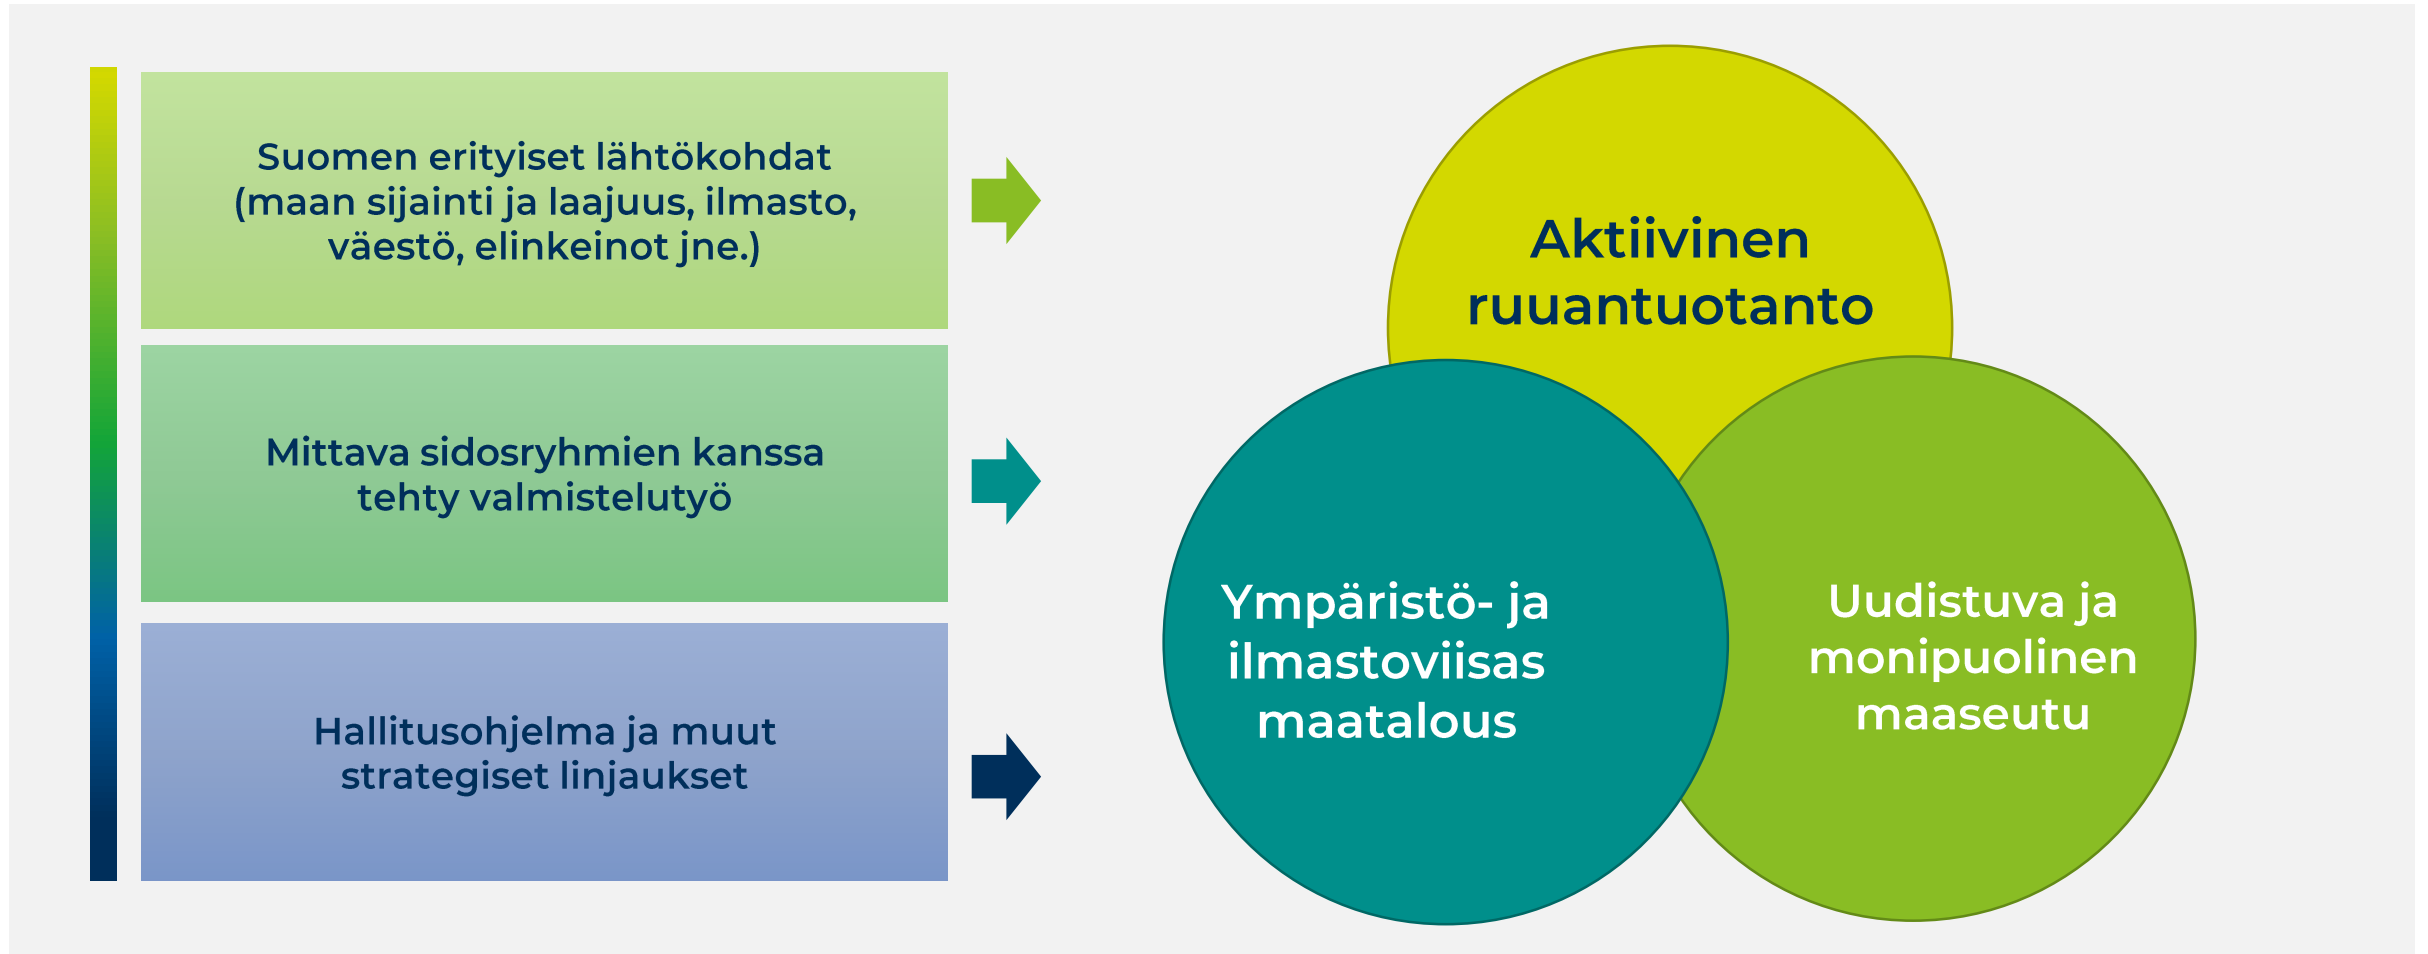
Suomen erityiset lähtökohdat (maan sijainti ja laajuus, ilmasto, väestö, elinkeinot jne.)

Mittava sidosryhmien kanssa tehty valmistelutyö

Hallitusohjelma ja muut strategiset linjaukset

Aktiivinen ruuantuotanto

Ympäristö- ja ilmastoviisas maatalous

Uudistuva ja monipuolinen maaseutu